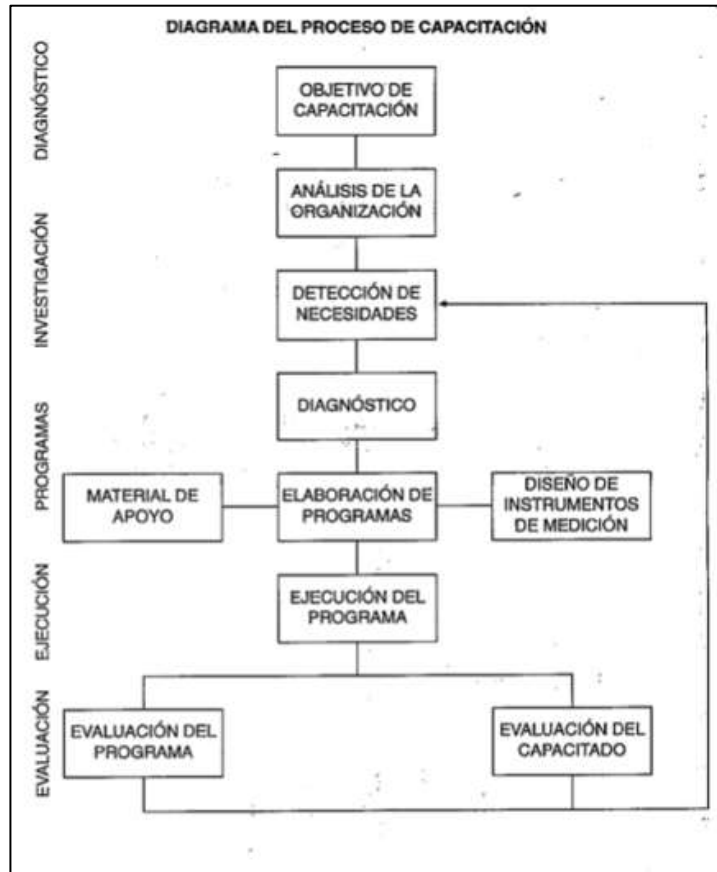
DIAGRAMA DEL PROCESO DE CAPACITACIÓN

DIAGNÓSTICO

OBJETIVO DE CAPACITACIÓN

ANÁLISIS DE LA ORGANIZACIÓN

INVESTIGACIÓN

DETECCIÓN DE NECESIDADES

PROGRAMAS

DIAGNÓSTICO

MATERIAL DE APOYO

ELABORACIÓN DE PROGRAMAS

DISEÑO DE INSTRUMENTOS DE MEDICIÓN

EJECUCIÓN

EJECUCIÓN DEL PROGRAMA

EVALUACIÓN

EVALUACIÓN DEL PROGRAMA

EVALUACIÓN DEL CAPACITADO